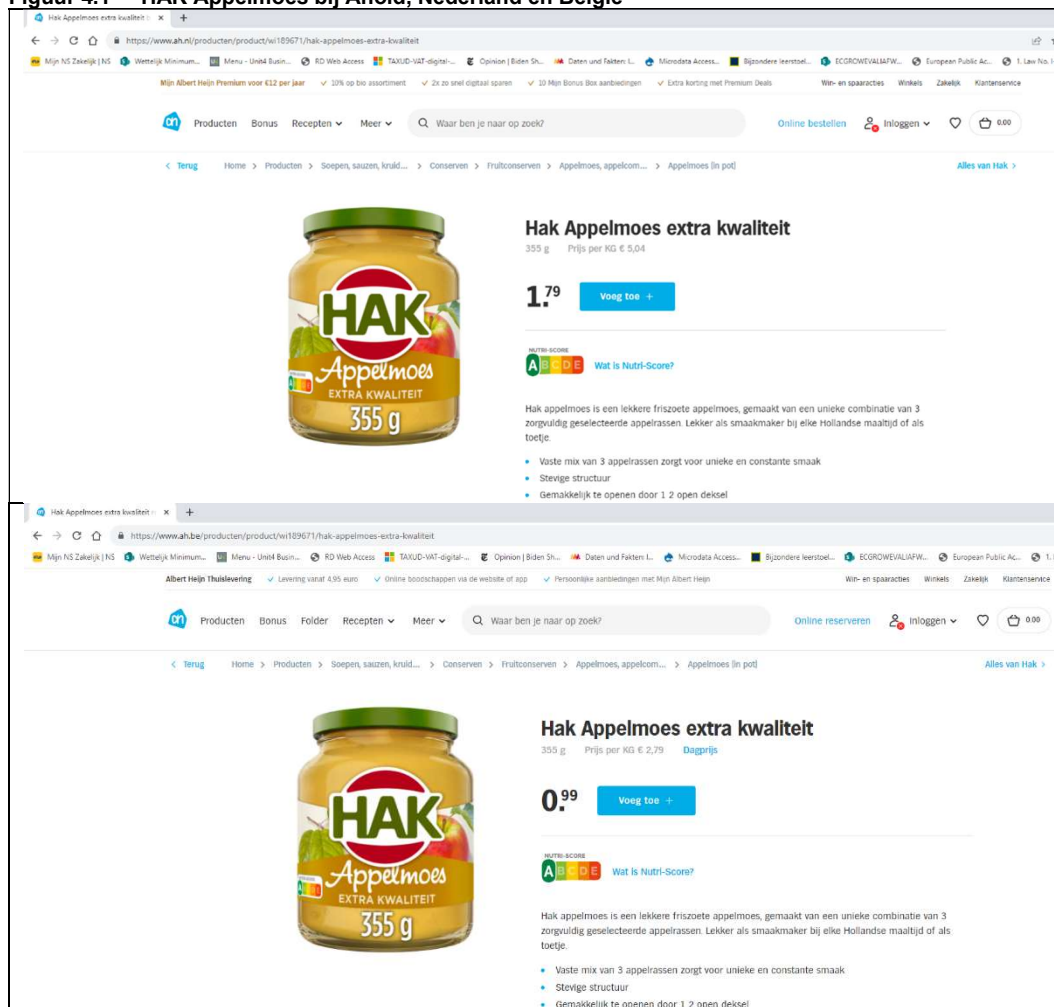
Figuur 4.1 HAK Appelmoes bij Ahold, Nederland en België

Hak Appelmoes extra kwaliteit | ×  +

https://www.ah.nl/producten/product/wi189671/hak-appelmoes-extra-kwaliteit

Mijn NS Zakelijk | NS   Wettelijk Minimum...   Menu - Unit4 Busin...   RD Web Access   TAXUD-VAT-digital-...   Opinion | Biden Sh...   Daten und Fakten: I...   Microdata Access...   Bijzondere leerstoel...   ECGROWEVALIAFW...   European Public Ac...   1. Law No. I

Mijn Albert Heijn Premium voor €12 per jaar   ✓ 10% op bio assortiment   ✓ 2x zo snel digitaal sparen   ✓ 10 Mijn Bonus Box aanbiedingen   ✓ Extra korting met Premium Deals   Win- en spaaracties   Winkels   Zakelijk   Klantenservice

Producten   Bonus   Recepten   Meer   Waar ben je naar op zoek?   Online bestellen   Inloggen   0.00

< Terug   Home > Producten > Soepen, sauzen, kruid... > Conserven > Fruitconserven > Appelmoes, appelcom... > Appelmoes (in pot)   Alles van Hak >

HAK Appelmoes EXTRA KWALITEIT 355 g

Hak Appelmoes extra kwaliteit
355 g   Prijs per KG € 5,04

1.79   Voeg toe +

NUTRI-SCORE A B C D E   Wat is Nutri-Score?

Hak appelmoes is een lekkere friszoete appelmoes, gemaakt van een unieke combinatie van 3 zorgvuldig geselecteerde appelrassen. Lekker als smaakmaker bij elke Hollandse maaltijd of als toetje.

• Vaste mix van 3 appelrassen zorgt voor unieke en constante smaak
• Stevige structuur
• Gemakkelijk te openen door 1 2 open deksel

Hak Appelmoes extra kwaliteit | ×  +

https://www.ah.be/producten/product/wi189671/hak-appelmoes-extra-kwaliteit

Mijn NS Zakelijk | NS   Wettelijk Minimum...   Menu - Unit4 Busin...   RD Web Access   TAXUD-VAT-digital-...   Opinion | Biden Sh...   Daten und Fakten: I...   Microdata Access...   Bijzondere leerstoel...   ECGROWEVALIAFW...   European Public Ac...   1.

Albert Heijn Thuislevering   ✓ Levering vanaf 4,95 euro   ✓ Online boodschappen via de website of app   ✓ Persoonlijke aanbiedingen met Mijn Albert Heijn   Win- en spaaracties   Winkels   Zakelijk   Klantenservice

Producten   Bonus   Folder   Recepten   Meer   Waar ben je naar op zoek?   Online reserveren   Inloggen   0.00

< Terug   Home > Producten > Soepen, sauzen, kruid... > Conserven > Fruitconserven > Appelmoes, appelcom... > Appelmoes (in pot)   Alles van Hak >

HAK Appelmoes EXTRA KWALITEIT 355 g

Hak Appelmoes extra kwaliteit
355 g   Prijs per KG € 2,79   Dagprijs

0.99   Voeg toe +

NUTRI-SCORE A B C D E   Wat is Nutri-Score?

Hak appelmoes is een lekkere friszoete appelmoes, gemaakt van een unieke combinatie van 3 zorgvuldig geselecteerde appelrassen. Lekker als smaakmaker bij elke Hollandse maaltijd of als toetje.

• Vaste mix van 3 appelrassen zorgt voor unieke en constante smaak
• Stevige structuur
• Gemakkelijk te openen door 1 2 open deksel